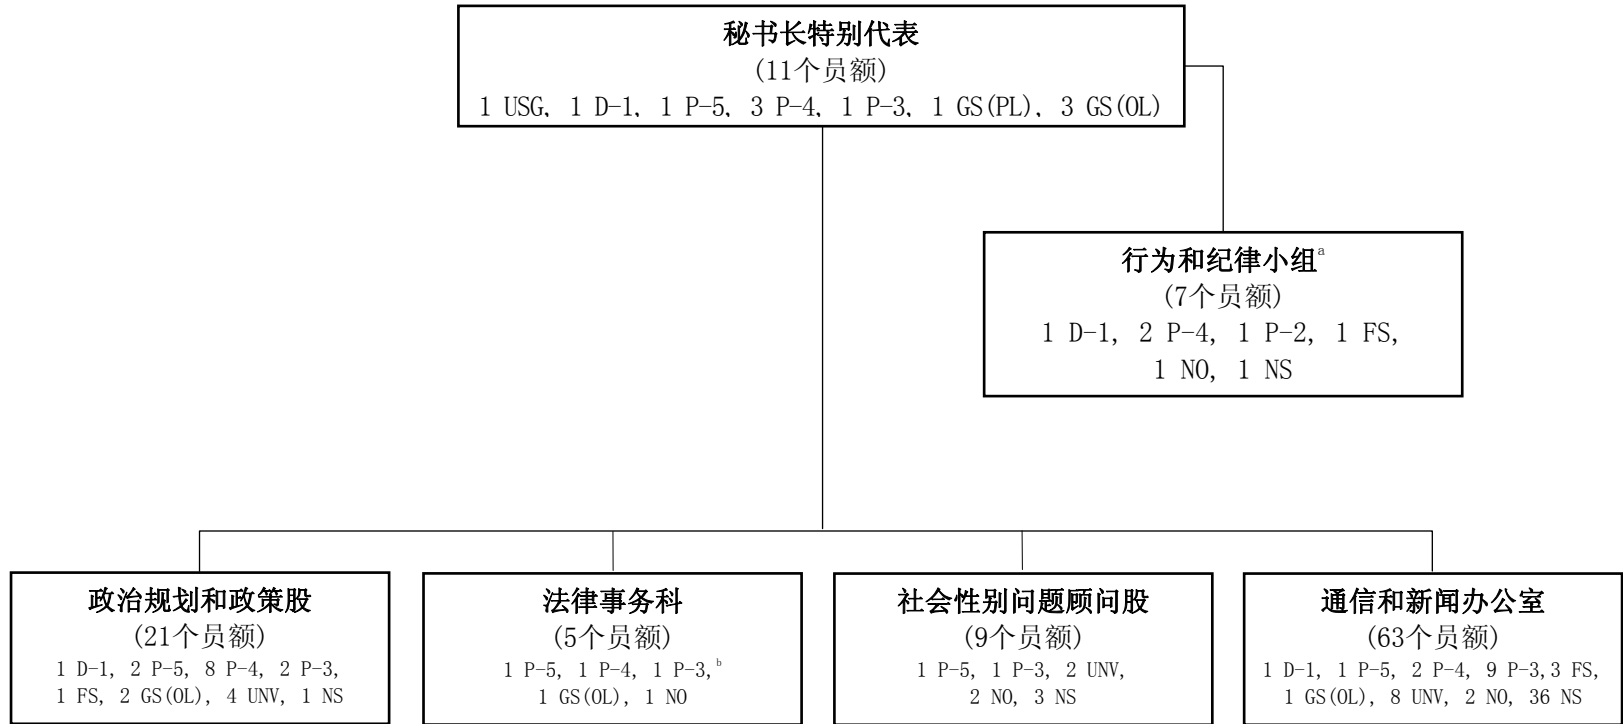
秘书长特别代表
(11个员额)
1 USG、1 D-1、1 P-5、3 P-4、1 P-3、1 GS(PL)、3 GS(OL)

行为和纪律小组$^{a}$
(7个员额)
1 D-1, 2 P-4, 1 P-2, 1 FS, 1 NO, 1 NS

政治规划和政策股
(21个员额)
1 D-1, 2 P-5, 8 P-4, 2 P-3, 1 FS, 2 GS(OL), 4 UNV, 1 NS

法律事务科
(5个员额)
1 P-5, 1 P-4, 1 P-3,$^{b}$ 1 GS(OL), 1 NO

社会性别问题顾问股
(9个员额)
1 P-5, 1 P-3, 2 UNV, 2 NO, 3 NS

通信和新闻办公室
(63个员额)
1 D-1, 1 P-5, 2 P-4, 9 P-3,3 FS, 1 GS(OL), 8 UNV, 2 NO, 36 NS